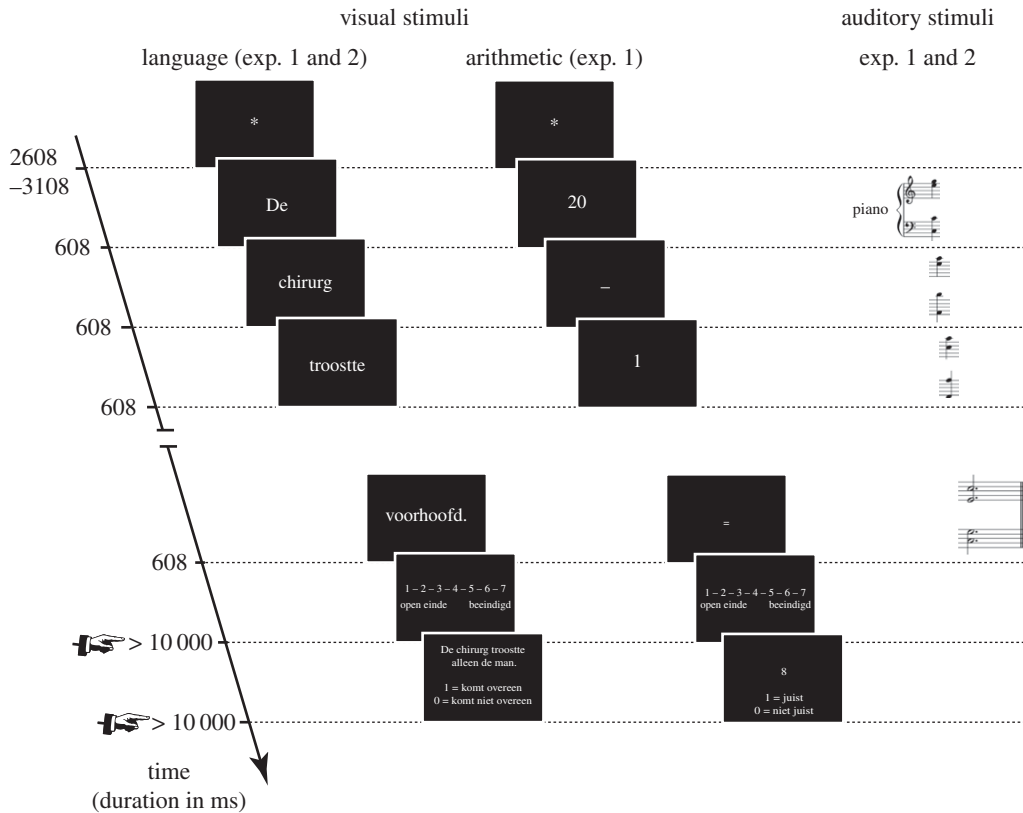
visual stimuli

auditory stimuli

language (exp. 1 and 2)

arithmetic (exp. 1)

exp. 1 and 2

*

*

2608
–3108

De

20

piano

608

chirurg

–

608

troostte

1

608

voorhoofd.

=

608

1 – 2 – 3 – 4 – 5 – 6 – 7
open einde beeindigd

1 – 2 – 3 – 4 – 5 – 6 – 7
open einde beeindigd

> 10 000

De chirurg troostte alleen de man.

1 = komt overeen
0 = komt niet overeen

8

1 = juist
0 = niet juist

> 10 000

time
(duration in ms)